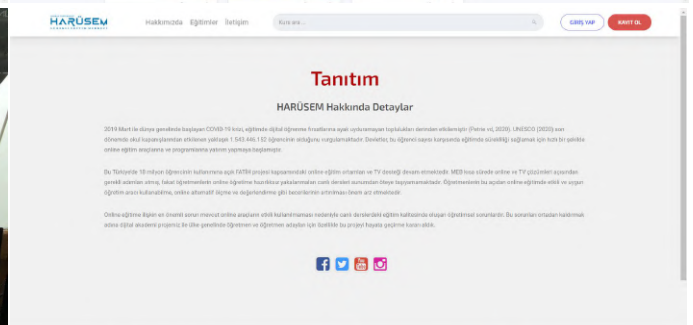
HARÜSEM

Hakkımızda Eğitimler İletişim

Kurs ara ...

GİRİŞ YAP

KAYIT OL

Tanıtım

HARÜSEM Hakkında Detaylar

2019 Mart'ta dünya genelinde başlayan COVID-19 krizi, eğitimde dijital öğrenme fırsatlarına ayak uyduramayan toplulukları derinden etkilemiştir (Feme vd, 2020). UNESCO (2020) son döneminde okul kapanışlarından etkilenen yaklaşık 1.543.446.132 öğrencinin olduğunu vurgulamaktadır. Devletler, bu öğrenci sayısı karşısında eğitimde sürekliliği sağlamak için türlü bir şekilde online eğitim araçlarına ve programlarına yanıını yaymaya başlamıştır.

Bu Türkiye'de 18 milyon öğrencinin kullanımına açık FATİH projesi kapsamındaki online eğitim ortamları ve TV desteği devam etmektedir. MEB kısa sürede online ve TV çözümleri açısından gerekli adımları atmış, fakat öğretmenlerin online öğretime hazırlıksız yakalanmaları canlı dersleri sunumdan ileriye taşıyamamaktadır. Öğretmenlerin bu açıdan online eğitimde etkili ve uygun öğretim aracı kullanabilme, online alternatif ölçme ve değerlendirme gibi becerilerinin artırılması önem arz etmektedir.

Online eğitime ilişkin en önemli sorun mevcut online araçların etkili kullanılmaması nedeniyle canlı derslerdeki eğitim kalitesinde oluşan öğretimsel sorunlardır. Bu sorunları ortadan kaldırmak adına dijital akademi projemiz ile ülke genelinde öğretmen ve öğretmen adayları için özellikle bu projeyi hayata geçirme kararı aldık.